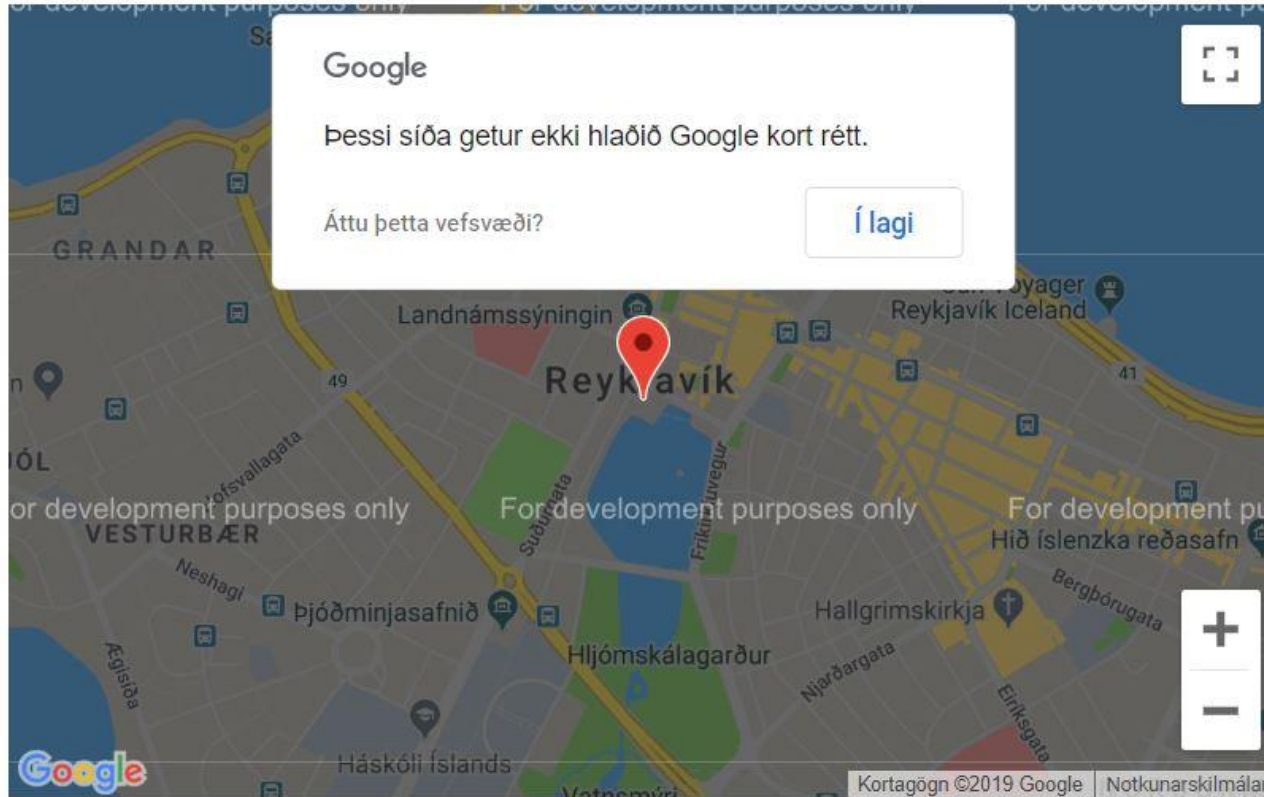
For development purposes only For development purposes only For development pu

Google

Þessi síða getur ekki hlaðið Google kort rétt.

Áttu þetta vefsvæði?

Í lagi

GRANDAR

Landnámssýningin

Sun Voyager Reykjavík Iceland

Reykjavík

49

41

Hofsvallagata

ÓL

For development purposes only For development purposes only For development pu

VESTURBÆR

Suðurgata

Fríkirkjuvegur

Hið íslenzka reðasafn

Neshagi

Þjóðminjasafnið

Bergþórugata

Hallgrímskirkja

Ægisíða

Hljómskálagarður

Njarðargata

Eiríksgata

Háskóli Íslands

Vatnsmýri

Google

Kortagögn ©2019 Google | Notkunarskilmála